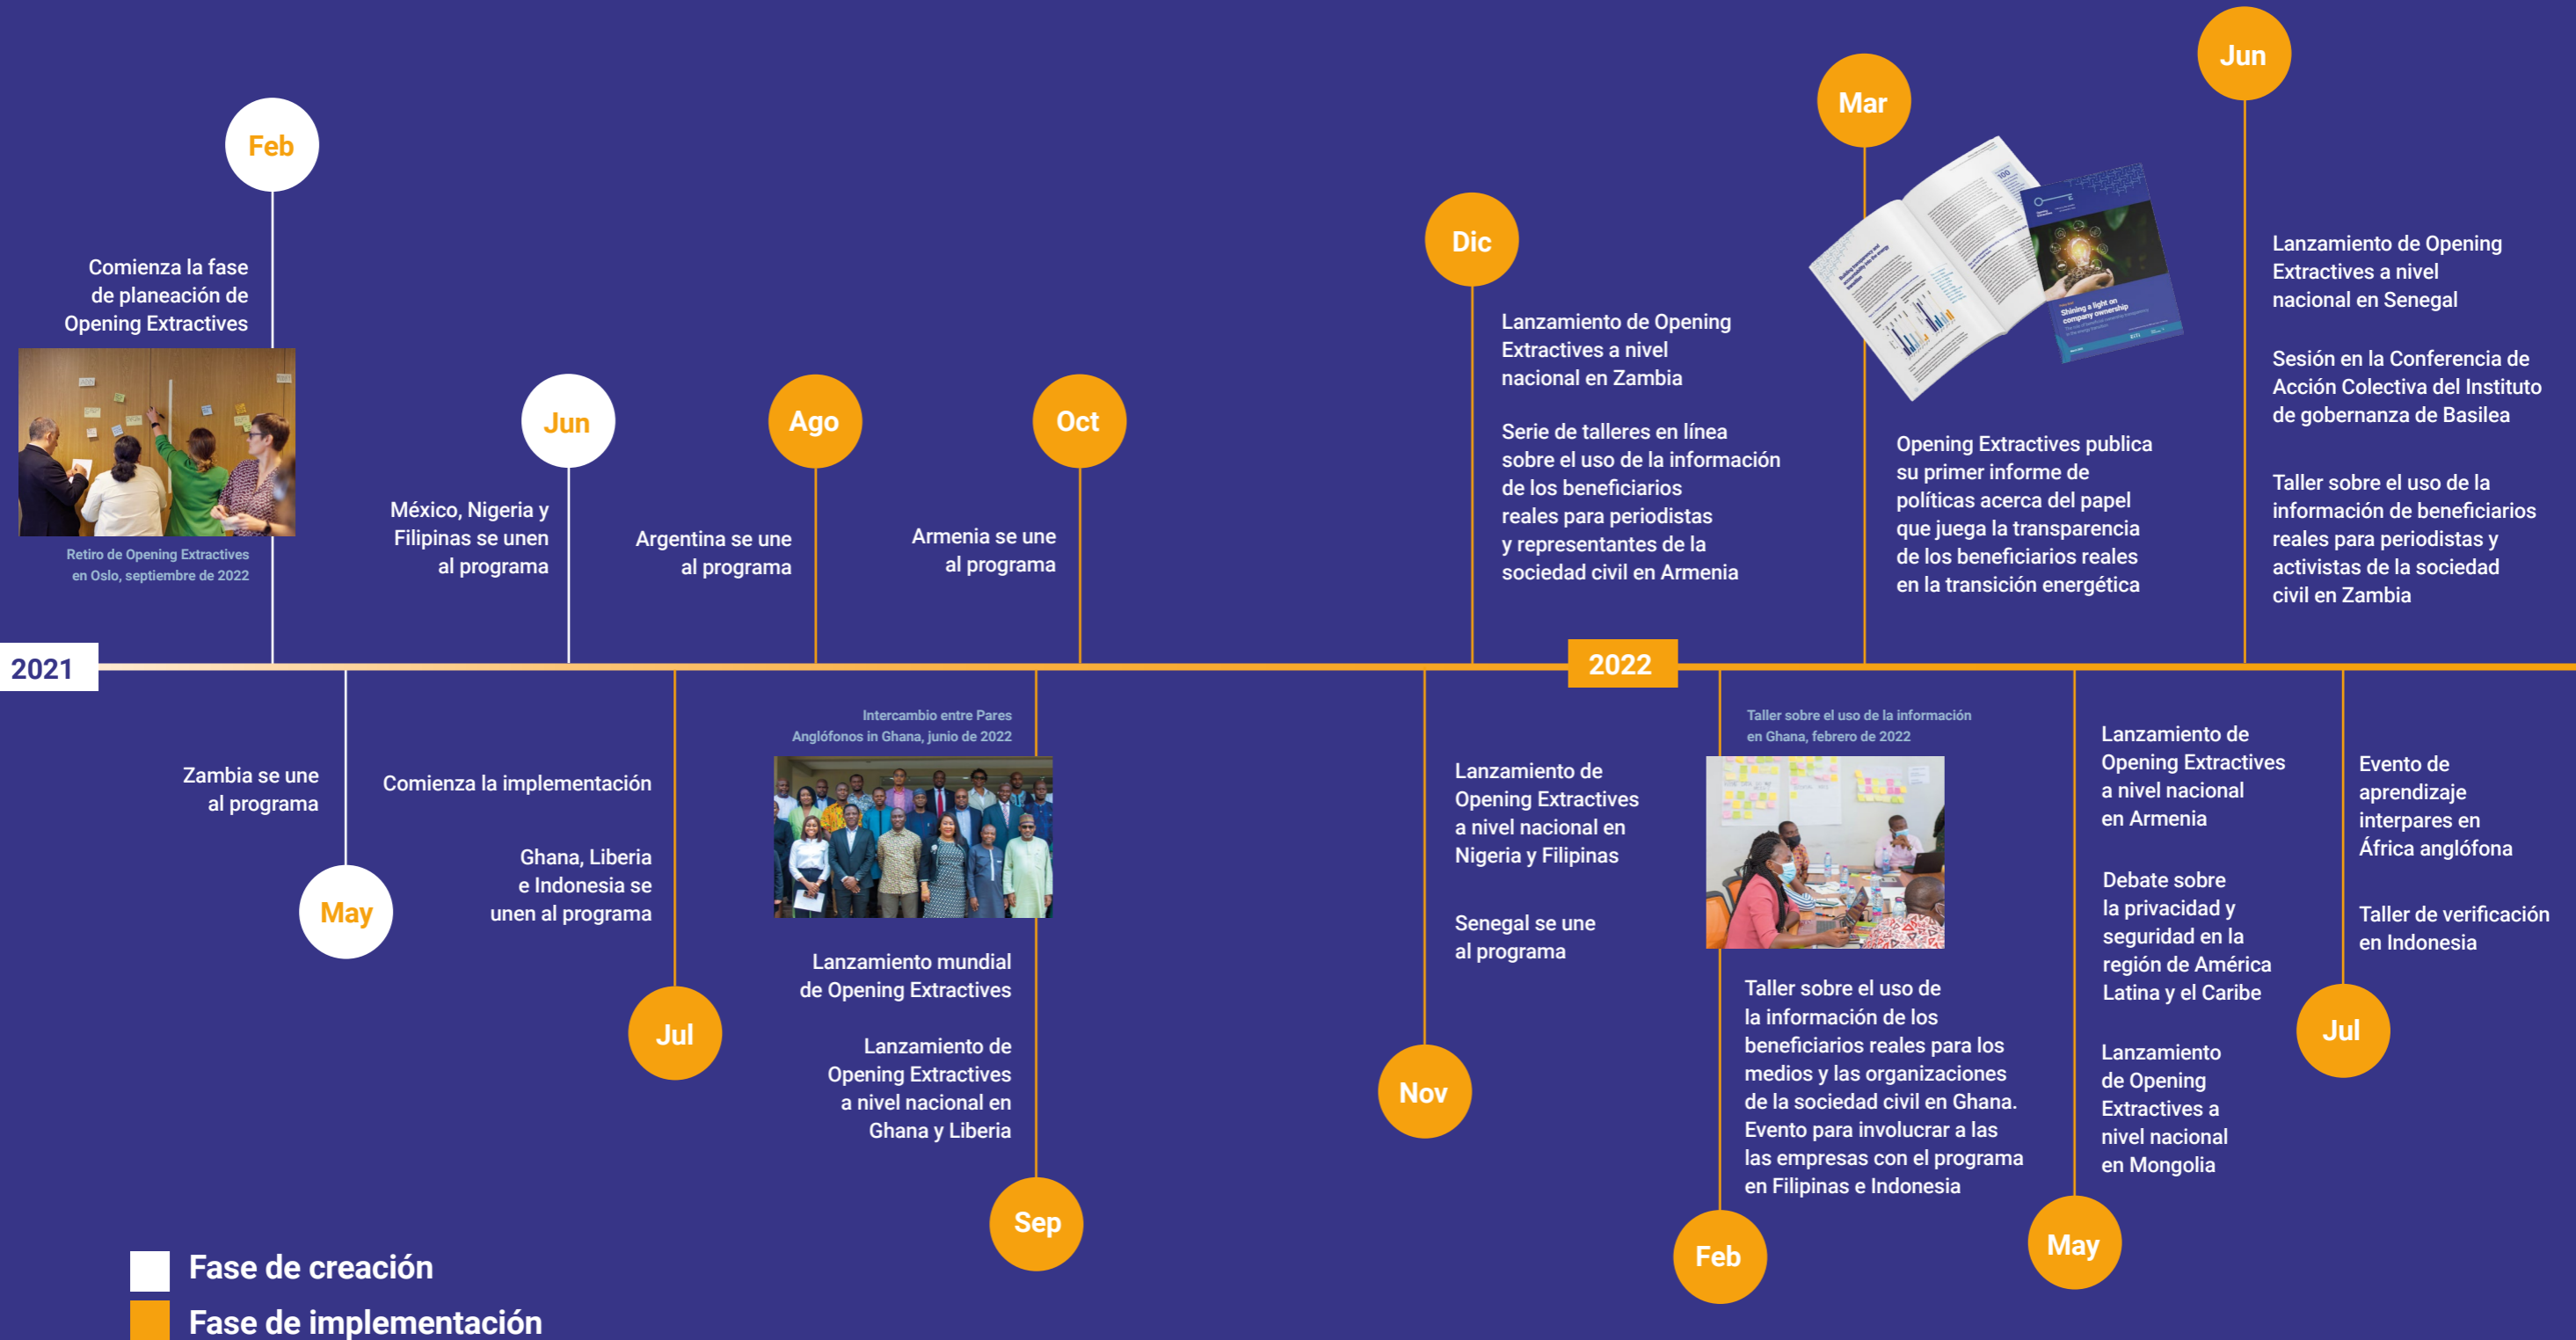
Feb

Comienza la fase de planeación de Opening Extractives

Retiro de Opening Extractives en Oslo, septiembre de 2022

Jun

México, Nigeria y Filipinas se unen al programa

Ago

Argentina se une al programa

Oct

Armenia se une al programa

Dic

Lanzamiento de Opening Extractives a nivel nacional en Zambia

Serie de talleres en línea sobre el uso de la información de los beneficiarios reales para periodistas y representantes de la sociedad civil en Armenia

Mar

Shining a light on company ownership

Opening Extractives publica su primer informe de políticas acerca del papel que juega la transparencia de los beneficiarios reales en la transición energética

Jun

Lanzamiento de Opening Extractives a nivel nacional en Senegal

Sesión en la Conferencia de Acción Colectiva del Instituto de gobernanza de Basilea

Taller sobre el uso de la información de beneficiarios reales para periodistas y activistas de la sociedad civil en Zambia

2021

2022

Zambia se une al programa

May

Comienza la implementación

Ghana, Liberia e Indonesia se unen al programa

Jul

Intercambio entre Pares Anglófonos in Ghana, junio de 2022

Lanzamiento mundial de Opening Extractives

Lanzamiento de Opening Extractives a nivel nacional en Ghana y Liberia

Sep

Lanzamiento de Opening Extractives a nivel nacional en Nigeria y Filipinas

Senegal se une al programa

Nov

Taller sobre el uso de la información en Ghana, febrero de 2022

Taller sobre el uso de la información de los beneficiarios reales para los medios y las organizaciones de la sociedad civil en Ghana. Evento para involucrar a las las empresas con el programa en Filipinas e Indonesia

Feb

Lanzamiento de Opening Extractives a nivel nacional en Armenia

Debate sobre la privacidad y seguridad en la región de América Latina y el Caribe

Lanzamiento de Opening Extractives a nivel nacional en Mongolia

May

Evento de aprendizaje interpares en África anglófona

Taller de verificación en Indonesia

Jul

Fase de creación

Fase de implementación